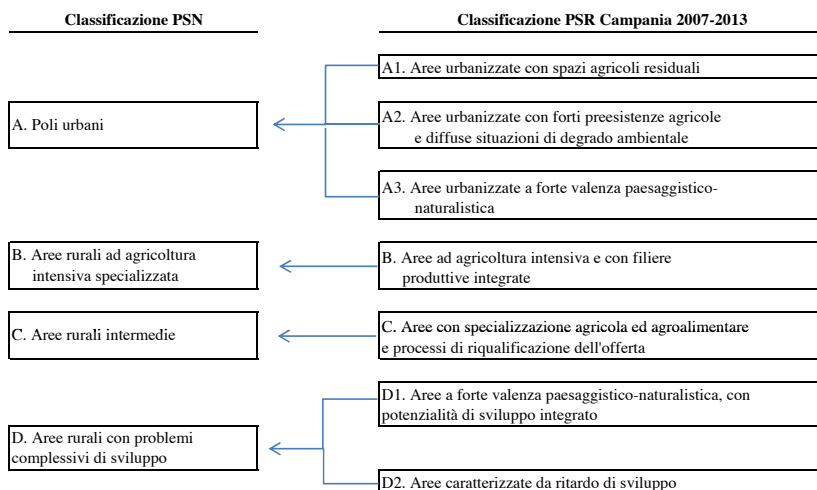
Classificazione PSN

Classificazione PSR Campania 2007-2013

A1. Aree urbanizzate con spazi agricoli residuali

A. Poli urbani

A2. Aree urbanizzate con forti preesistenze agricole e diffuse situazioni di degrado ambientale

A3. Aree urbanizzate a forte valenza paesaggistico-naturalistica

B. Aree rurali ad agricoltura intensiva specializzata

B. Aree ad agricoltura intensiva e con filiere produttive integrate

C. Aree rurali intermedie

C. Aree con specializzazione agricola ed agroalimentare e processi di riqualificazione dell'offerta

D1. Aree a forte valenza paesaggistico-naturalistica, con potenzialità di sviluppo integrato

D. Aree rurali con problemi complessivi di sviluppo

D2. Aree caratterizzate da ritardo di sviluppo